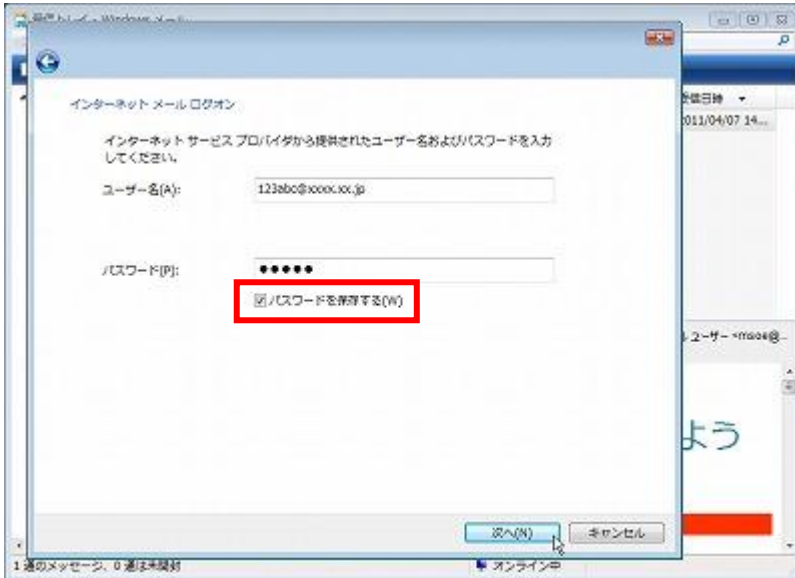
受信トレイ - Windows メール

インターネット メール ログオン

インターネット サービス プロバイダから提供されたユーザー名およびパスワードを入力してください。

ユーザー名(A): 123abc@xxxx.xx.jp

パスワード(P): ●●●●●

パスワードを保存する(W)

次へ(N)
キャンセル

受信日時
2011/04/07 14...

ユーザー <maoe@...

よう

1 通のメッセージ、0 通は未開封
オンライン中